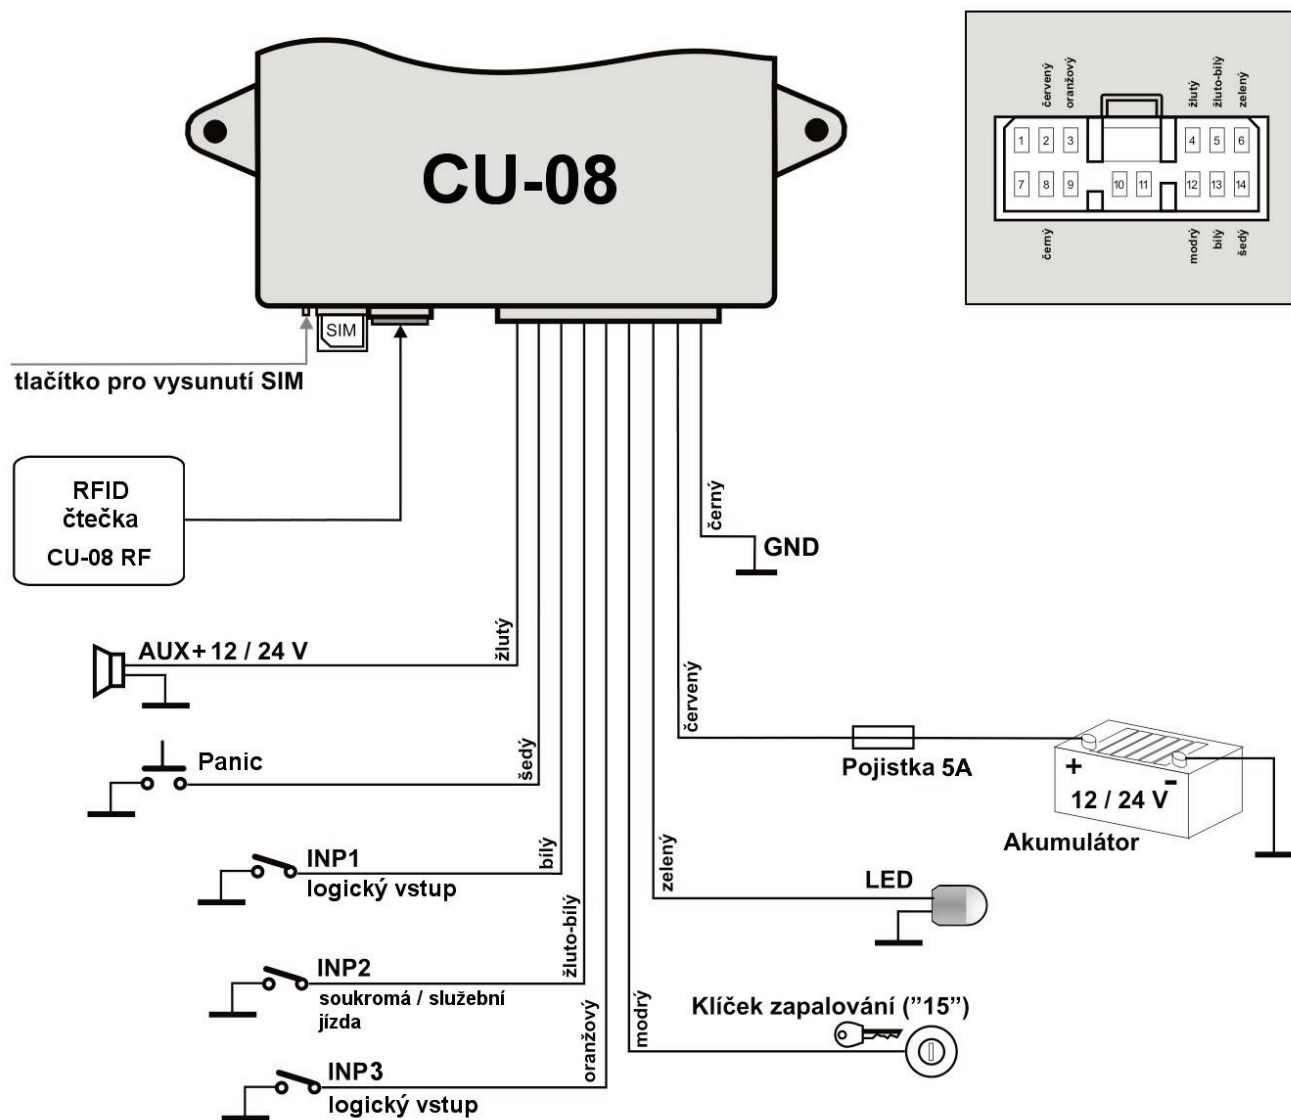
CU-08

SIM

tlačítko pro vysunutí SIM

červený oranžový žlutý žluto-bílý zelený

| 1 | 2 | 3 | | | 4 | 5 | 6 |
|---|---|---|---|---|---|---|---|
| 7 | 8 | 9 | 10 | 11 | 12 | 13 | 14 |

černý modrý bílý šedý

RFID čtečka CU-08 RF

černý

GND

AUX+12 / 24 V

žlutý

červený

Panic

šedý

Pojistka 5A

+ 12 / 24 V -

Akumulátor

INP1 logický vstup

bílý

zelený

LED

žluto-bílý

INP2 soukromá / služební jízda

oranžový

modrý

Klíček zapalování ("15")

INP3 logický vstup